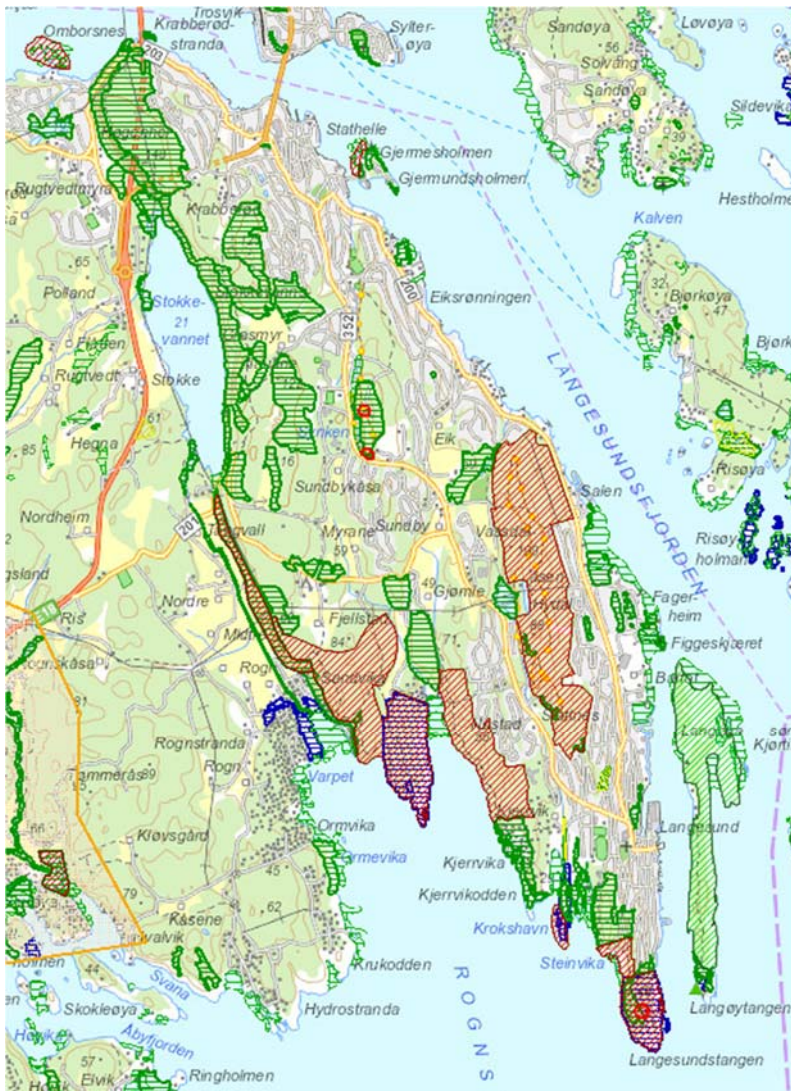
Omborsnes
Krabberød-stranda
Trosvik
Sylter-øya
Sandøya
Løvøya
Solvang
Sandøya
56
39
Sildevika
Stathelle
Gjermesholmen
Gjermundsholmen
Rugtvedtmyra
Krabberød
Hestholme
Kalven
203
200
65
Polland
Stokke-vannet
21
Eiksrønningen
352
32
Bjørkøya
47
Bjørk
Fikken
Rugtvedt
Stokke
Stormyr
LANGESUNDSFJORDEN
61
85
Hegna
Sanken
Eik
Risøya
Sundbykåsa
16
Salen
Risøy-holmen
Nordheim
201
Tangvall
Myrane
Sundby
Vasslia
59
gsland
49
Gjømle
Fager-heim
Ris
Nordre
Fjellstad
Figgeskjæret
Midt
84
71
Bjørst
Rogn
Sandvika
Langøya
Rognskåsa
Astad
Solnes
81
Rognstranda
Rogn
Tammerås
89
Varpet
Ormvika
66
Kløvsgård
Ormevika
Langesund
Kjerrvika
45
Kjerrvikodden
79
62
Krokshavn
Kåsene
Ivalvik
Steinvika
Krukodden
holmen
44
Svana
R
O
G
N
S
Skokleøya
Hydrostranda
Langøytangen
Abyfjorden
Langesundstangen
57
Elvik
Ringholmen